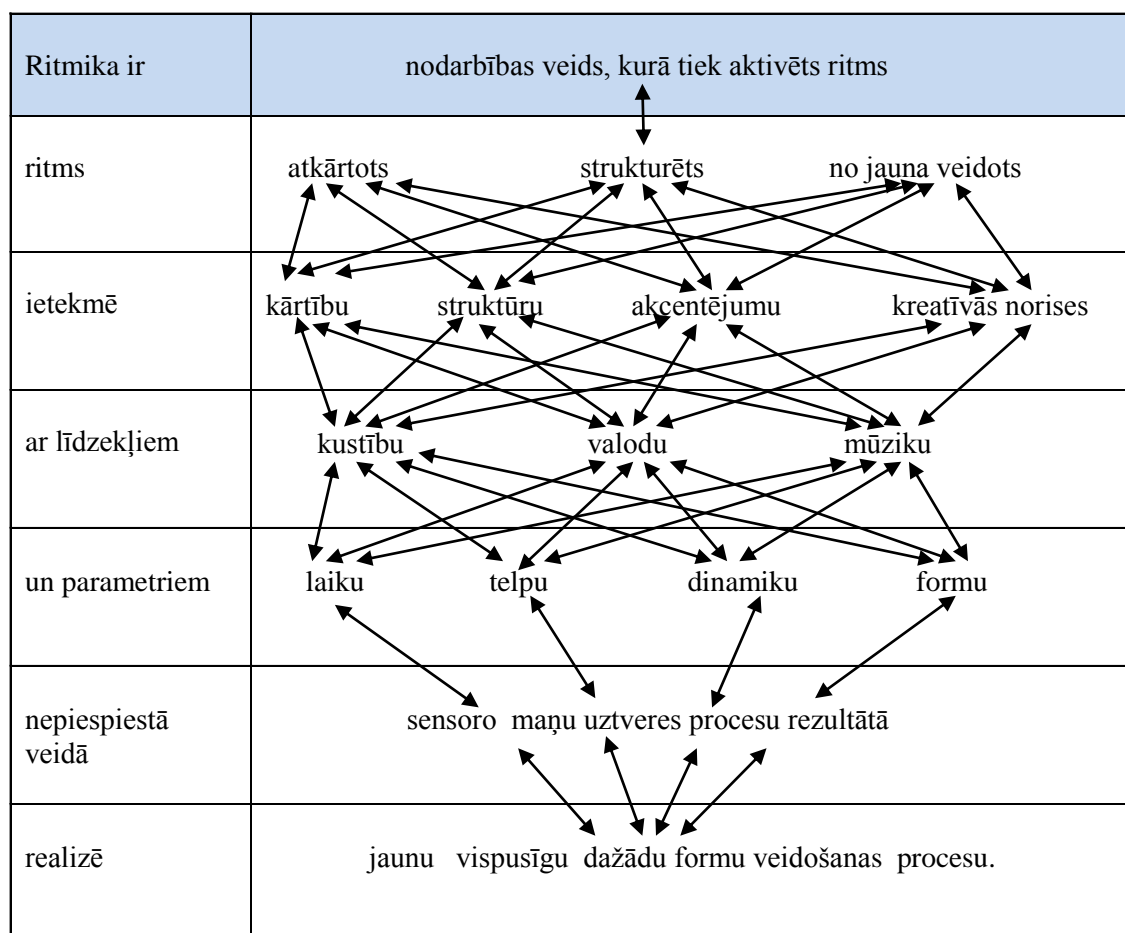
| Ritmika ir | nodarbības veids, kurā tiek aktivēts ritms |
|---|---|
| ritms | atkārtots strukturēts no jauna veidots |
| ietekmē | kārtību struktūru akcentējumu kreatīvās norises |
| ar līdzekļiem | kustību valodu mūziku |
| un parametriem | laiku telpu dinamiku formu |
| nepiespiestā veidā | sensoro maņu uztveres procesu rezultātā |
| realizē | jaunu vispusīgu dažādu formu veidošanas procesu. |